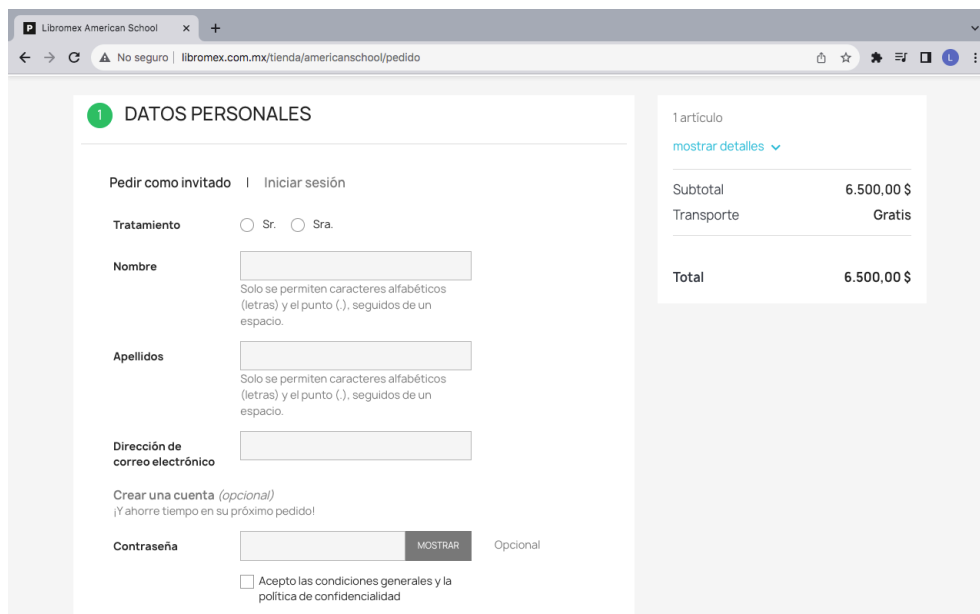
Libromex American School × +

No seguro | libromex.com.mx/tienda/americanschool/pedido

1 DATOS PERSONALES

Pedir como invitado | Iniciar sesión

Tratamiento ○ Sr. ○ Sra.

Nombre

Solo se permiten caracteres alfabéticos (letras) y el punto (.), seguidos de un espacio.

Apellidos

Solo se permiten caracteres alfabéticos (letras) y el punto (.), seguidos de un espacio.

Dirección de correo electrónico

Crear una cuenta (opcional)
¡Y ahorre tiempo en su próximo pedido!

Contraseña MOSTRAR Opcional

Acepto las condiciones generales y la política de confidencialidad

1 artículo

mostrar detalles

| Subtotal | 6.500,00 $ |
|---|---|
| Transporte | Gratis |
| Total | 6.500,00 $ |